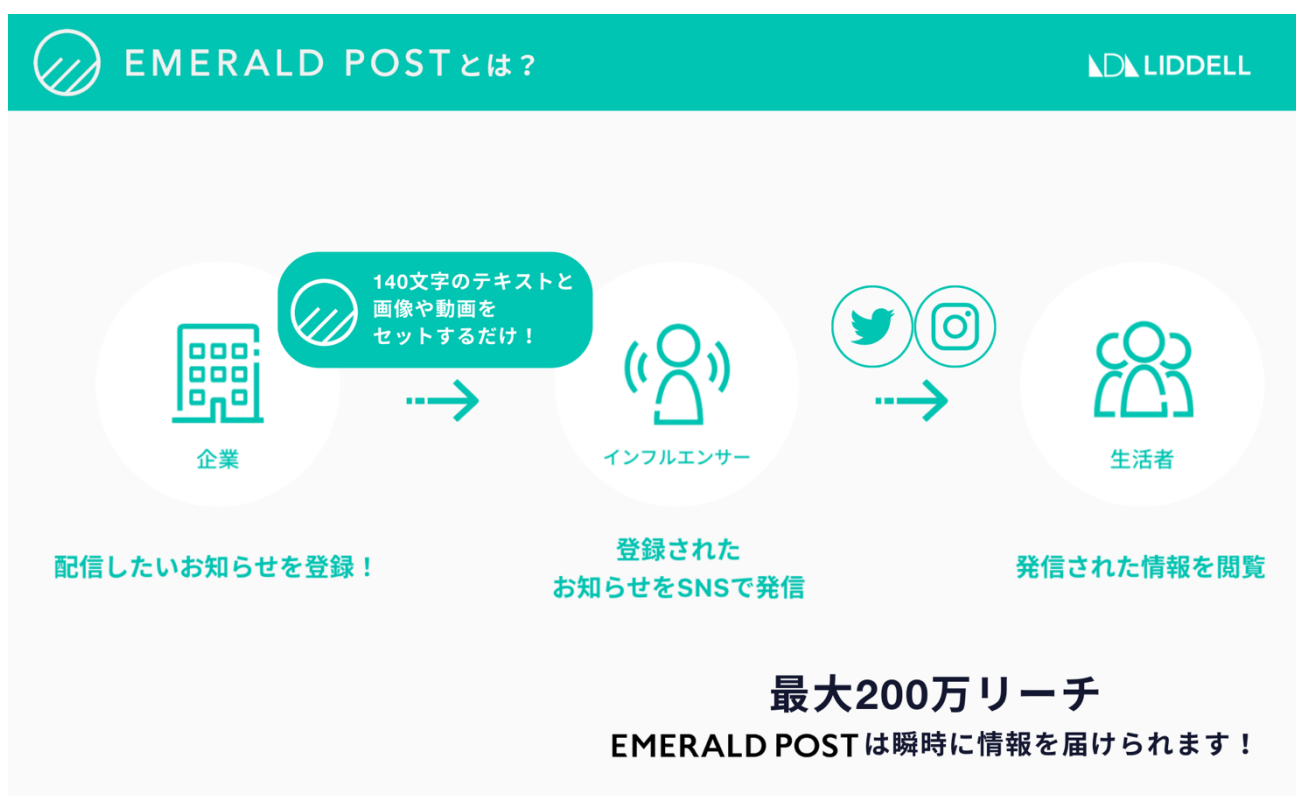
EMERALD POSTとは？

LIDDELL

140文字のテキストと
画像や動画を
セットするだけ！

企業

インフルエンサー

生活者

配信したいお知らせを登録！

登録された
お知らせをSNSで発信

発信された情報を閲覧

最大200万リーチ
EMERALD POSTは瞬時に情報を届けられます！